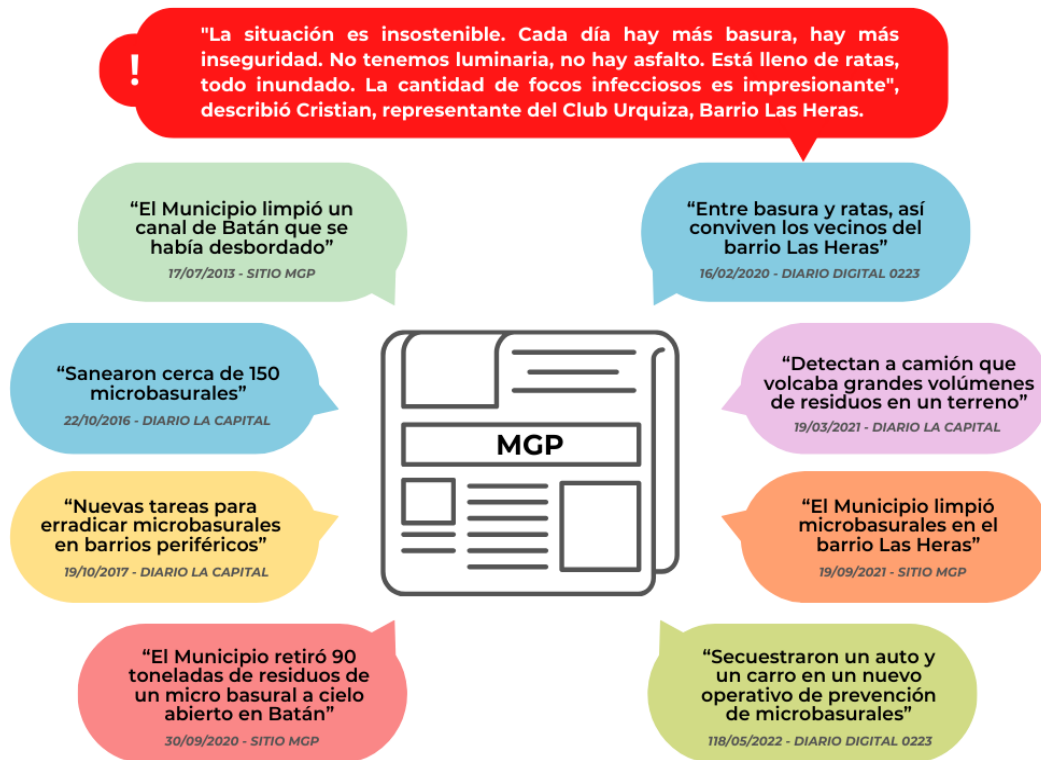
!

"La situación es insostenible. Cada día hay más basura, hay más inseguridad. No tenemos luminaria, no hay asfalto. Está lleno de ratas, todo inundado. La cantidad de focos infecciosos es impresionante", describió Cristian, representante del Club Urquiza, Barrio Las Heras.

"El Municipio limpió un canal de Batán que se había desbordado"
17/07/2013 - SITIO MGP

"Entre basura y ratas, así conviven los vecinos del barrio Las Heras"
16/02/2020 - DIARIO DIGITAL 0223

"Sanearon cerca de 150 microbasurales"
22/10/2016 - DIARIO LA CAPITAL

MGP

"Detectan a camión que volcaba grandes volúmenes de residuos en un terreno"
19/03/2021 - DIARIO LA CAPITAL

"Nuevas tareas para erradicar microbasurales en barrios periféricos"
19/10/2017 - DIARIO LA CAPITAL

"El Municipio limpió microbasurales en el barrio Las Heras"
19/09/2021 - SITIO MGP

"El Municipio retiró 90 toneladas de residuos de un micro basural a cielo abierto en Batán"
30/09/2020 - SITIO MGP

"Secuestraron un auto y un carro en un nuevo operativo de prevención de microbasurales"
118/05/2022 - DIARIO DIGITAL 0223